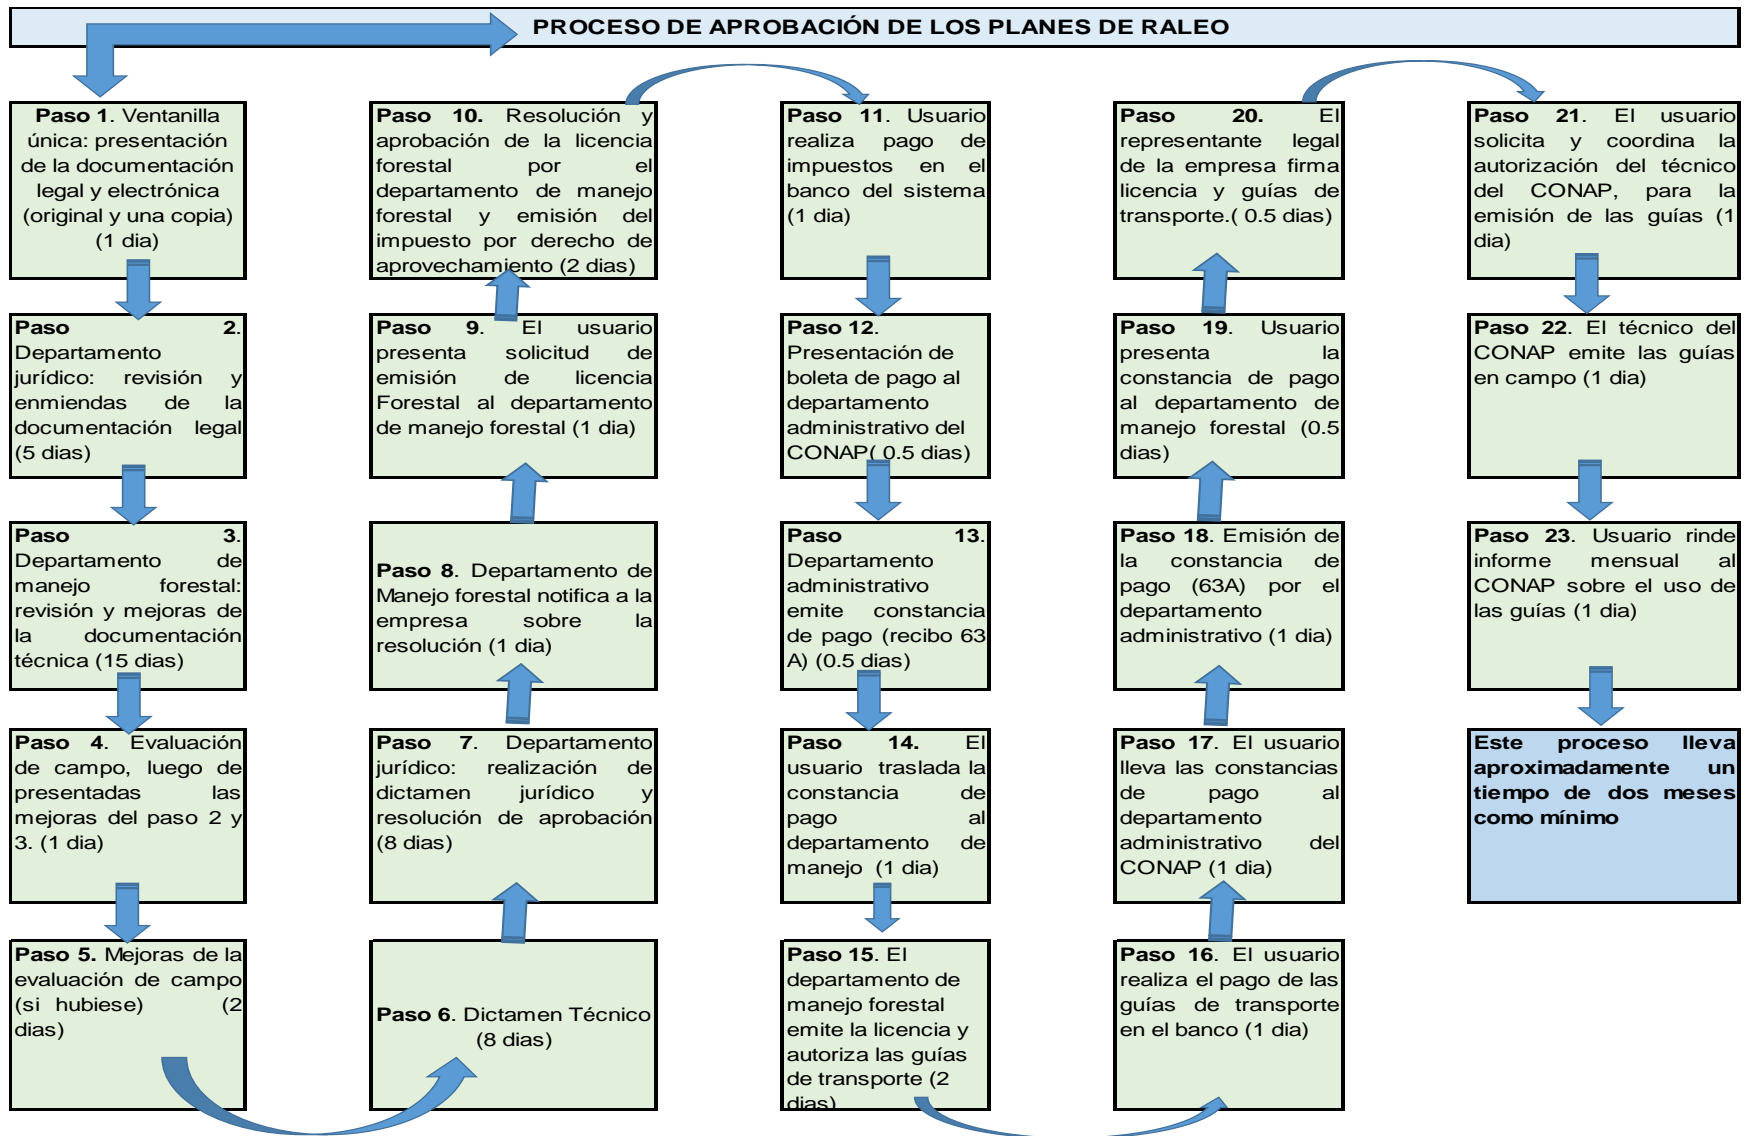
PROCESO DE APROBACIÓN DE LOS PLANES DE RALEO

Paso 1. Ventanilla única: presentación de la documentación legal y electrónica (original y una copia) (1 dia)

Paso 2. Departamento jurídico: revisión y enmiendas de la documentación legal (5 dias)

Paso 3. Departamento de manejo forestal: revisión y mejoras de la documentación técnica (15 dias)

Paso 4. Evaluación de campo, luego de presentadas las mejoras del paso 2 y 3. (1 dia)

Paso 5. Mejoras de la evaluación de campo (si hubiese) (2 dias)

Paso 6. Dictamen Técnico (8 dias)

Paso 7. Departamento jurídico: realización de dictamen jurídico y resolución de aprobación (8 dias)

Paso 8. Departamento de Manejo forestal notifica a la empresa sobre la resolución (1 dia)

Paso 9. El usuario presenta solicitud de emisión de licencia Forestal al departamento de manejo forestal (1 dia)

Paso 10. Resolución y aprobación de la licencia forestal por el departamento de manejo forestal y emisión del impuesto por derecho de aprovechamiento (2 dias)

Paso 11. Usuario realiza pago de impuestos en el banco del sistema (1 dia)

Paso 12. Presentación de boleta de pago al departamento administrativo del CONAP( 0.5 dias)

Paso 13. Departamento administrativo emite constancia de pago (recibo 63 A) (0.5 dias)

Paso 14. El usuario traslada la constancia de pago al departamento de manejo (1 dia)

Paso 15. El departamento de manejo forestal emite la licencia y autoriza las guías de transporte (2 dias)

Paso 16. El usuario realiza el pago de las guías de transporte en el banco (1 dia)

Paso 17. El usuario lleva las constancias de pago al departamento administrativo del CONAP (1 dia)

Paso 18. Emisión de la constancia de pago (63A) por el departamento administrativo (1 dia)

Paso 19. Usuario presenta la constancia de pago al departamento de manejo forestal (0.5 dias)

Paso 20. El representante legal de la empresa firma licencia y guías de transporte.( 0.5 dias)

Paso 21. El usuario solicita y coordina la autorización del técnico del CONAP, para la emisión de las guías (1 dia)

Paso 22. El técnico del CONAP emite las guías en campo (1 dia)

Paso 23. Usuario rinde informe mensual al CONAP sobre el uso de las guías (1 dia)

Este proceso lleva aproximadamente un tiempo de dos meses como mínimo